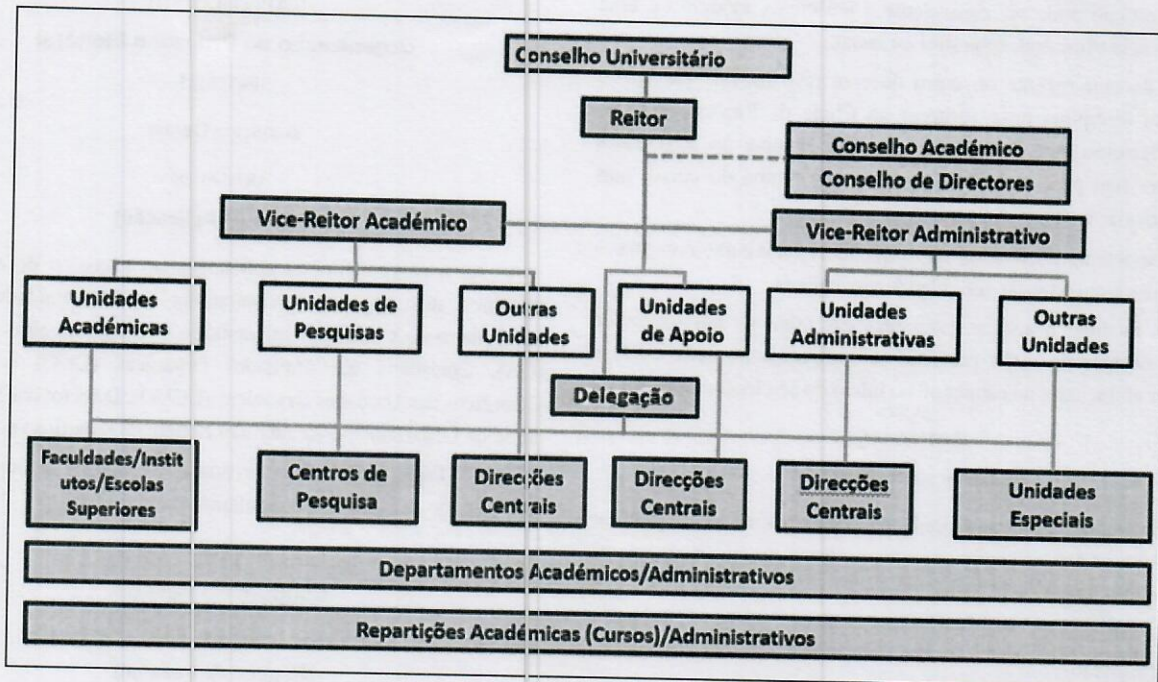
Conselho Universitário

Reitor

Conselho Académico

Conselho de Directores

Vice-Reitor Académico

Vice-Reitor Administrativo

Unidades Académicas

Unidades de Pesquisas

Outras Unidades

Unidades de Apoio

Unidades Administrativas

Outras Unidades

Delegação

Faculdades/Institutos/Escolas Superiores

Centros de Pesquisa

Direcções Centrais

Direcções Centrais

Direcções Centrais

Unidades Especiais

Departamentos Académicos/Administrativos

Repartições Académicas (Cursos)/Administrativos